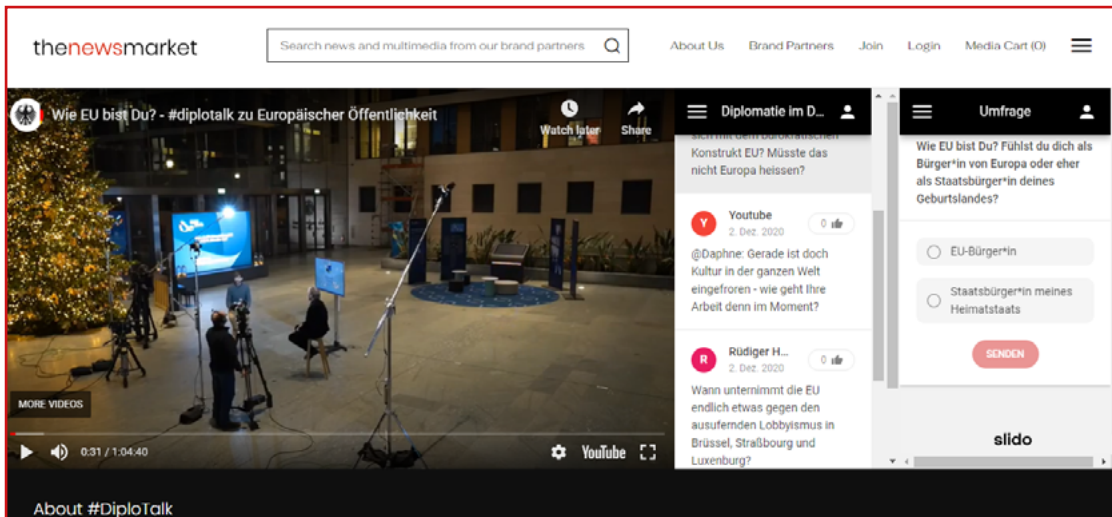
thenewsmarket

Search news and multimedia from our brand partners

About Us Brand Partners Join Login Media Cart (0)

Wie EU bist Du? - #diplotalk zu Europäischer Öffentlichkeit

Watch later Share

MORE VIDEOS

0:31 / 1:04:40

YouTube

Diplomatie im D...

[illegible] Konstrukt EU? Müsste das nicht Europa heissen?

Y Youtube 2. Dez. 2020 0

@Daphne: Gerade ist doch Kultur in der ganzen Welt eingefroren - wie geht Ihre Arbeit denn im Moment?

R Rüdiger H... 2. Dez. 2020 0

Wann unternimmt die EU endlich etwas gegen den ausufernden Lobbyismus in Brüssel, Straßbourg und Luxenburg?

Umfrage

Wie EU bist Du? Fühlst du dich als Bürger*in von Europa oder eher als Staatsbürger*in deines Geburtslandes?

EU-Bürger*in

Staatsbürger*in meines Heimatstaats

SENDEN

slido

About #DiploTalk